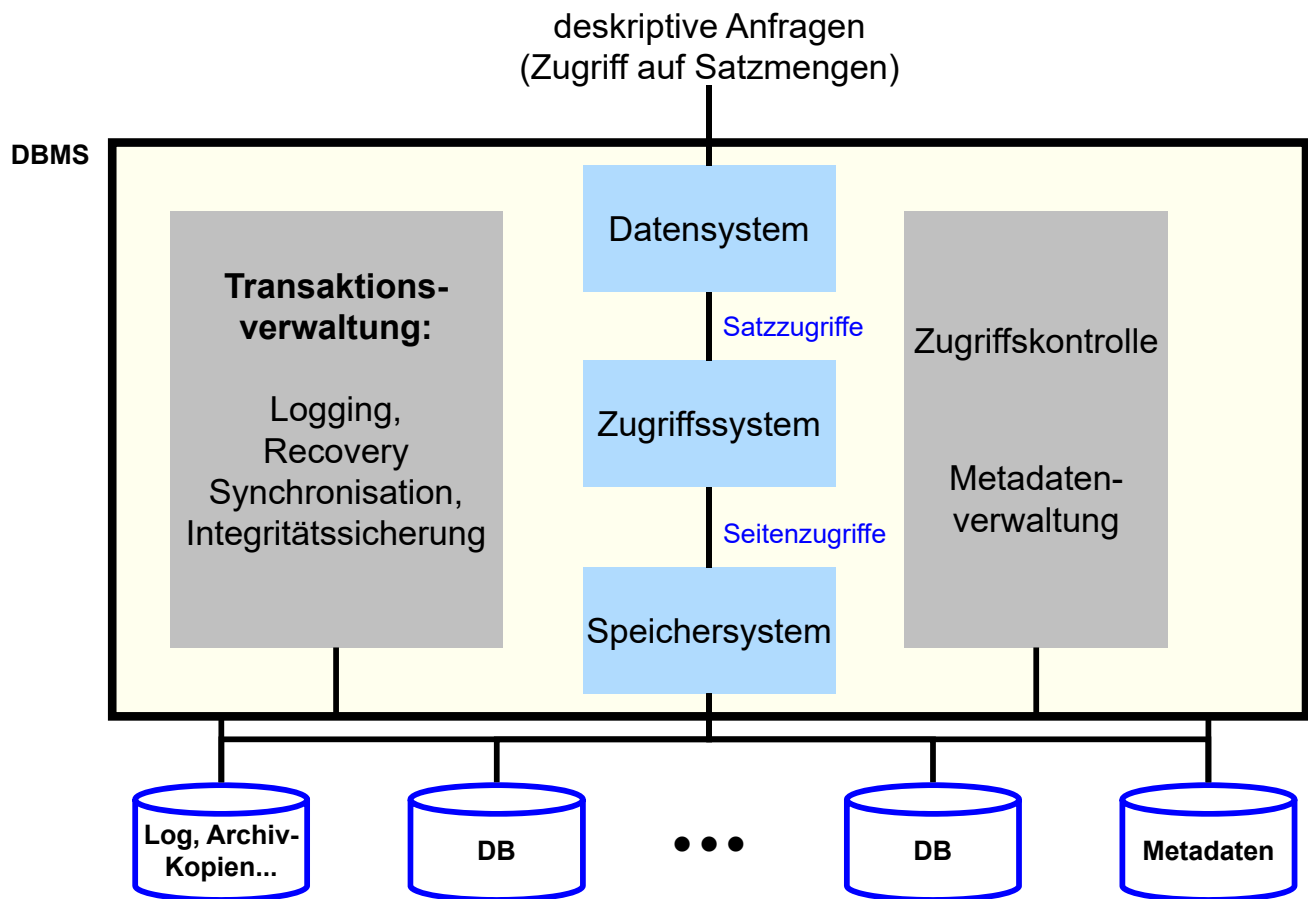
deskriptive Anfragen
(Zugriff auf Satzmengen)

DBMS

Transaktionsverwaltung:

Logging,
Recovery
Synchronisation,
Integritätssicherung

Datensystem

Satzzugriffe

Zugriffssystem

Seitenzugriffe

Speichersystem

Zugriffskontrolle

Metadatenverwaltung

Log, Archiv-Kopien...

DB

• • •

DB

Metadaten